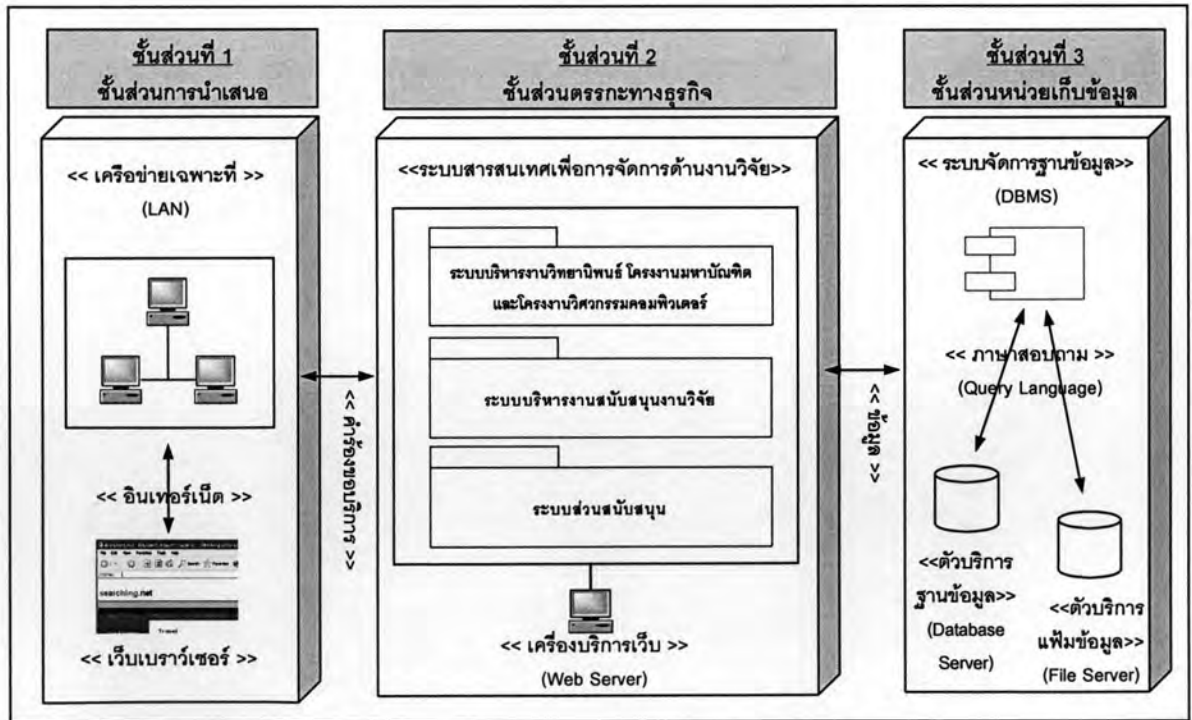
ชั้นส่วนที่ 1
ชั้นส่วนการนำเสนอ

ชั้นส่วนที่ 2
ชั้นส่วนตรรกะทางธุรกิจ

ชั้นส่วนที่ 3
ชั้นส่วนหน่วยเก็บข้อมูล

<< เครือข่ายเฉพาะที่ >>
(LAN)

<< อินเทอร์เน็ต >>

searching.net

<< เว็บเบราว์เซอร์ >>

<< คำร้องขอบริการ >>

<<ระบบสารสนเทศเพื่อการจัดการด้านงานวิจัย>>

ระบบบริหารงานวิทยานิพนธ์ โครงงานมหาบัณฑิต และโครงงานวิศวกรรมคอมพิวเตอร์

ระบบบริหารงานสนับสนุนงานวิจัย

ระบบส่วนสนับสนุน

<< เครื่องบริการเว็บ >>
(Web Server)

<< ข้อมูล >>

<< ระบบจัดการฐานข้อมูล>>
(DBMS)

<< ภาษาสอบถาม >>
(Query Language)

<<ตัวบริการฐานข้อมูล>>
(Database Server)

<<ตัวบริการแฟ้มข้อมูล>>
(File Server)